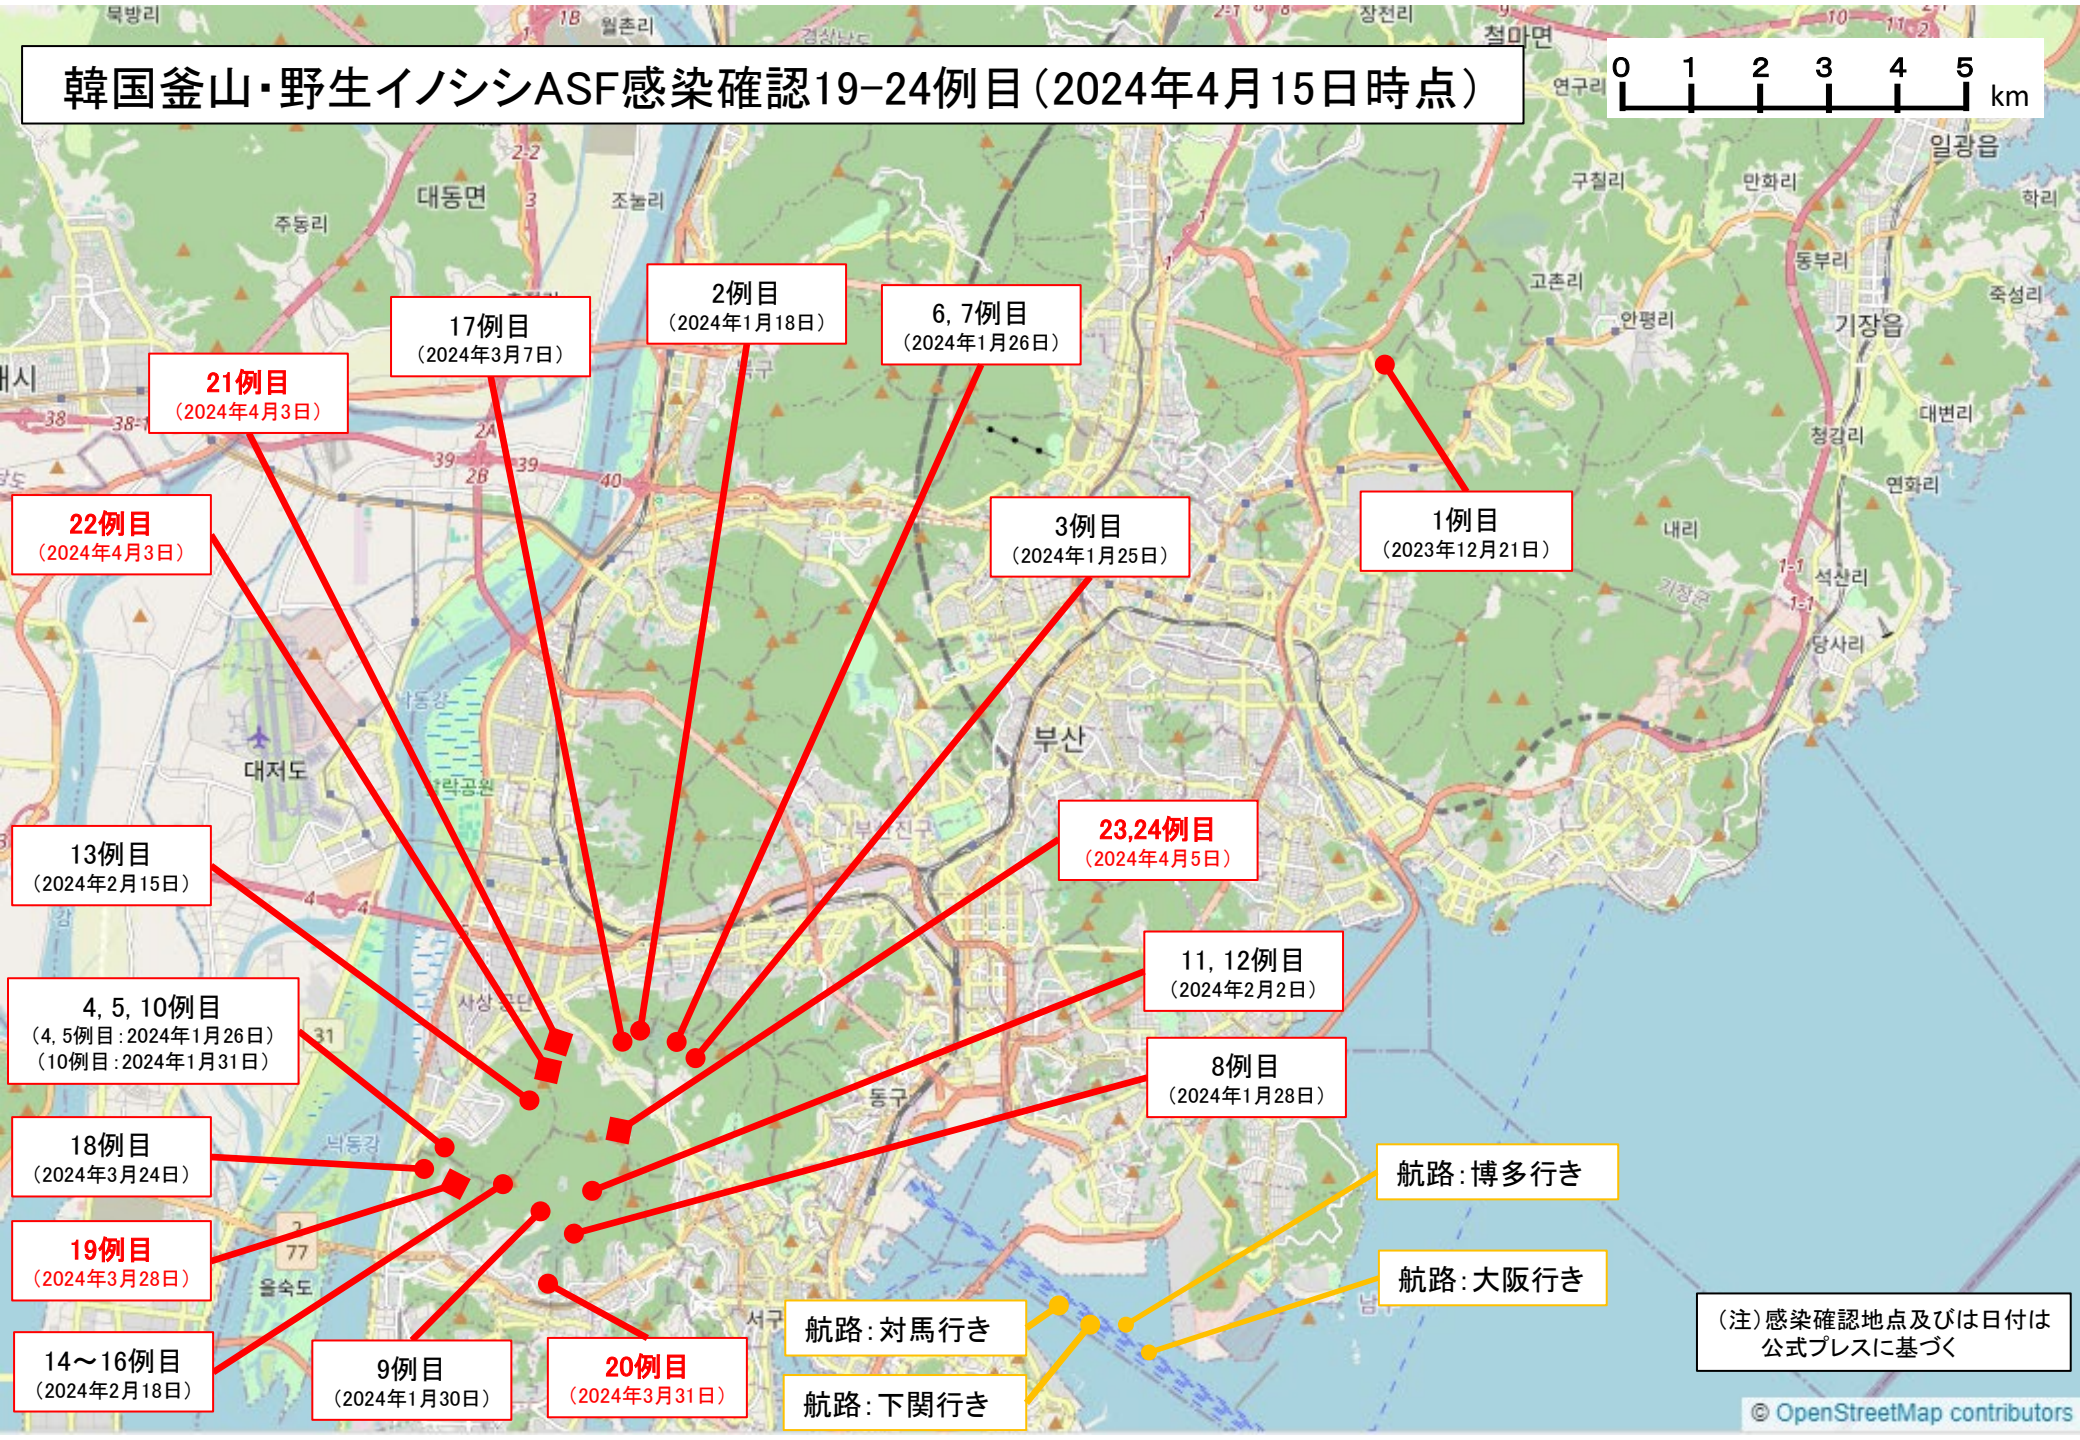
韓国釜山・野生イノシシASF感染確認19-24例目（2024年4月15日時点）

0 1 2 3 4 5 km

17例目
（2024年3月7日）

2例目
（2024年1月18日）

6, 7例目
（2024年1月26日）

21例目
（2024年4月3日）

22例目
（2024年4月3日）

3例目
（2024年1月25日）

1例目
（2023年12月21日）

23,24例目
（2024年4月5日）

13例目
（2024年2月15日）

11, 12例目
（2024年2月2日）

4, 5, 10例目
（4, 5例目：2024年1月26日）
（10例目：2024年1月31日）

8例目
（2024年1月28日）

18例目
（2024年3月24日）

航路：博多行き

19例目
（2024年3月28日）

航路：大阪行き

航路：対馬行き

（注）感染確認地点及び日付は公式プレスに基づく

14～16例目
（2024年2月18日）

9例目
（2024年1月30日）

20例目
（2024年3月31日）

航路：下関行き

© OpenStreetMap contributors

대동면 주동리 조눌리 부산 대저도 일광읍 기장읍 구칠리 만화리 동부리 고촌리 안평리 죽성리 학리 대변리 청강리 연화리 내리 석산리 당사리 철마면 연구리 장전리 월촌리 묵방리 을숙도 낙동강 동구 서구 사상공단 삼락공원